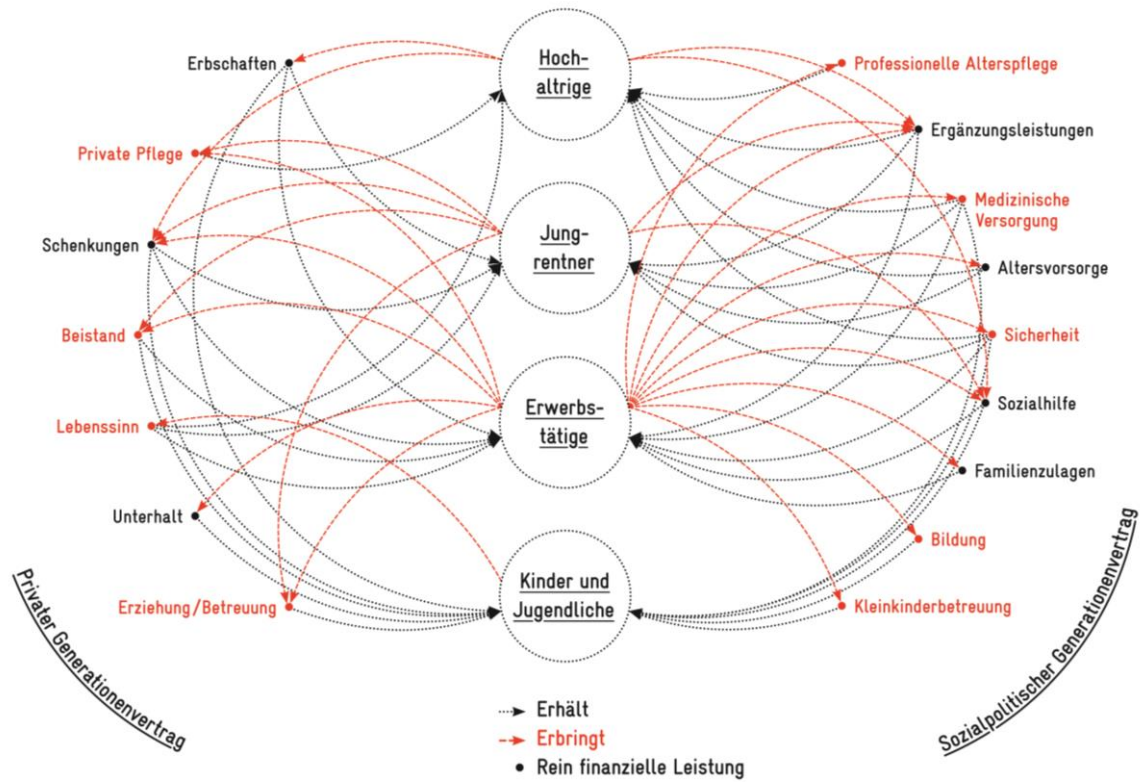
Hochaltrige

Jungrentner

Erwerbstätige

Kinder und Jugendliche

Erbschaften

Private Pflege

Schenkungen

Beistand

Lebenssinn

Unterhalt

Erziehung/Betreuung

Professionelle Alterspflege

Ergänzungsleistungen

Medizinische Versorgung

Altersvorsorge

Sicherheit

Sozialhilfe

Familienzulagen

Bildung

Kleinkinderbetreuung

Privater Generationenvertrag

Sozialpolitischer Generationenvertrag

Erhält

Erbringt

Rein finanzielle Leistung